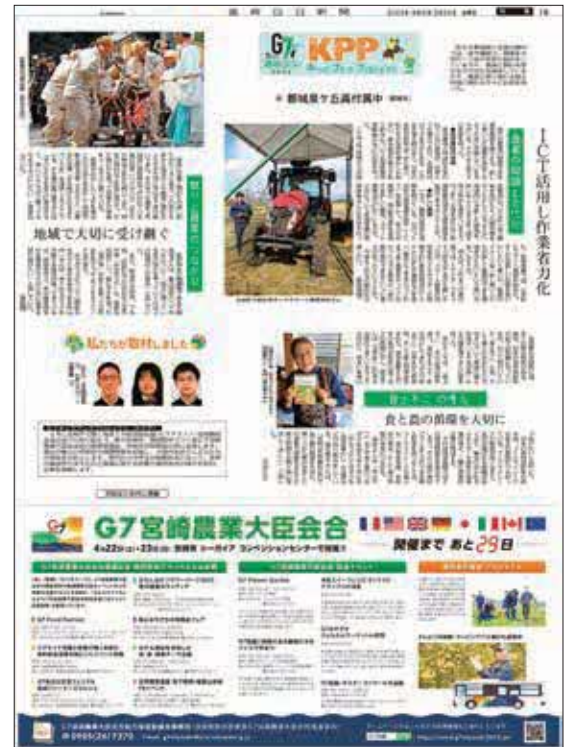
KPP

ICT活用し作業省力化

地域で大切に受け継ぐ

私たちが取材しました

食と農の循環を大切に

G7宮崎農業大臣会合

4月22日(土)・23日(日) 宮崎市 シーガイア コンベンションセンターで開催!

開催まで あと29日

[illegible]